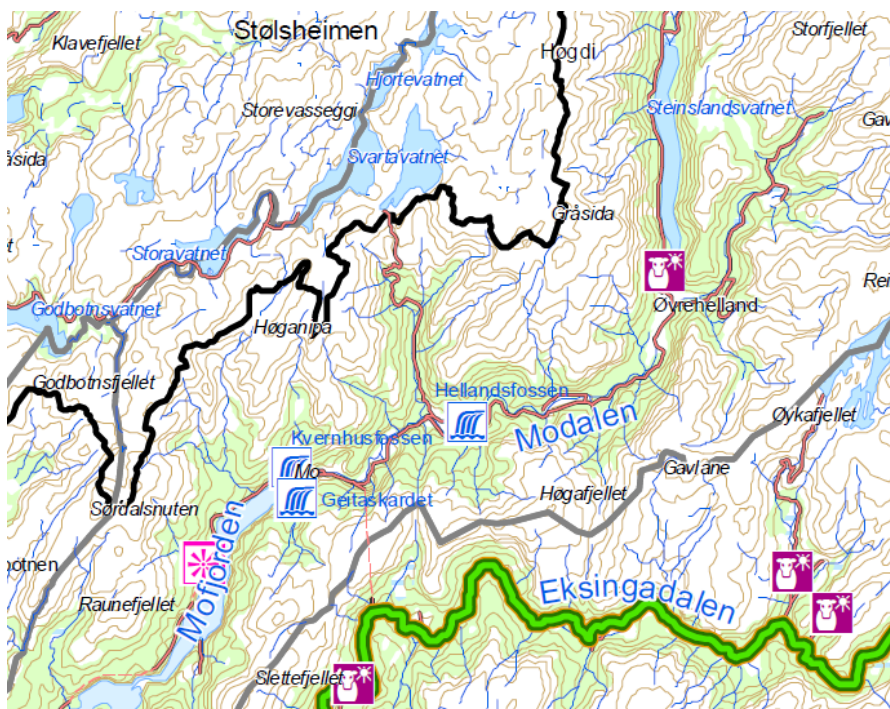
Stølsheimen
Klavefjellet
Høgdi
Storfjellet
Hjortevatnet
Storevasseggi
Steinslandsvatnet
Gav
åsida
Svartavatnet
Gråsida
Storavatnet
Rei
Godbotnsvatnet
Øvrehelland
Høganipa
Godbotnsfjellet
Hellandsfossen
Øykafjellet
Kvernhusfossen
Modalen
Mo
Gavlane
Geitaskardet
Høgafjellet
Sørdalsnuten
Mofjorden
otnen
Eksingadalen
Raunefjellet
Slettefjellet